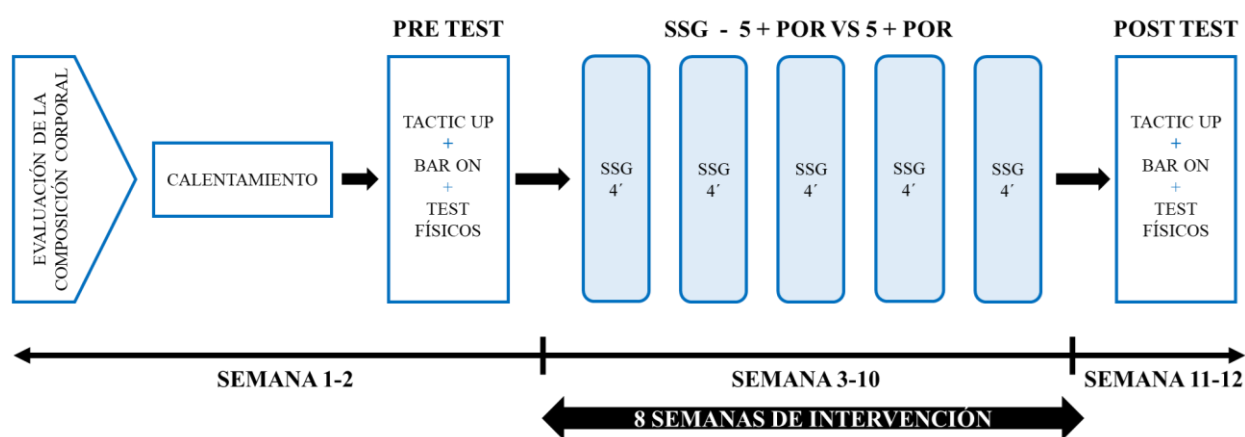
EVALUACIÓN DE LA COMPOSICIÓN CORPORAL

CALENTAMIENTO

PRE TEST

TACTIC UP
+
BAR ON
+
TEST FÍSICOS

SSG - 5 + POR VS 5 + POR

SSG 4´

SSG 4´

SSG 4´

SSG 4´

SSG 4´

POST TEST

TACTIC UP
+
BAR ON
+
TEST FÍSICOS

SEMANA 1-2

SEMANA 3-10

SEMANA 11-12

8 SEMANAS DE INTERVENCIÓN